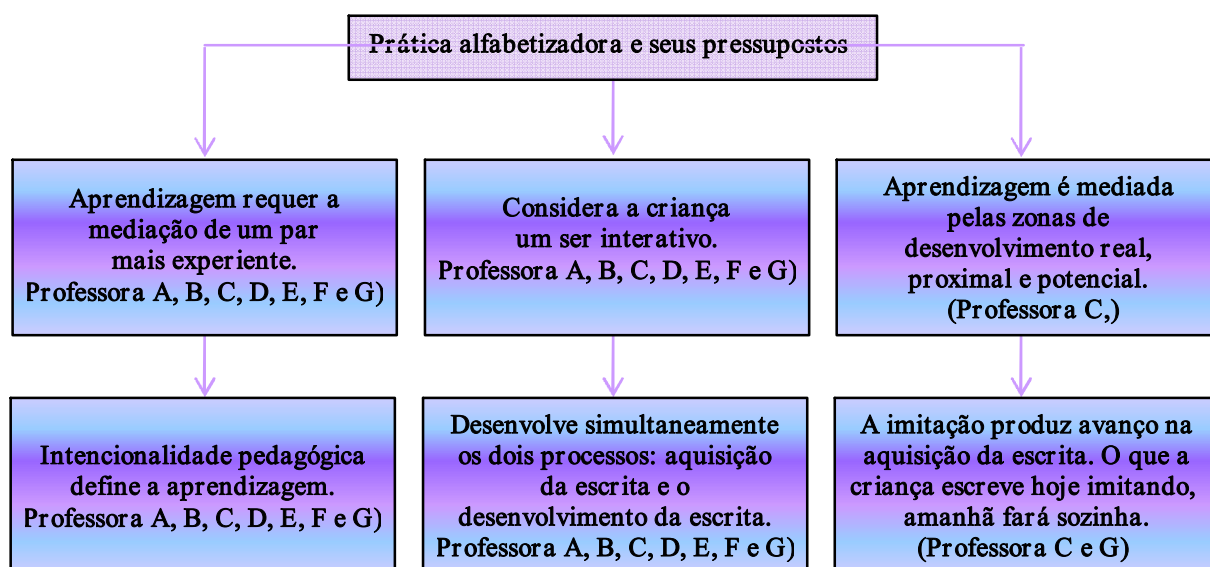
Prática alfabetizadora e seus pressupostos

Aprendizagem requer a mediação de um par mais experiente. Professora A, B, C, D, E, F e G)

Considera a criança um ser interativo. Professora A, B, C, D, E, F e G)

Aprendizagem é mediada pelas zonas de desenvolvimento real, proximal e potencial. (Professora C,)

Intencionalidade pedagógica define a aprendizagem. Professora A, B, C, D, E, F e G)

Desenvolve simultaneamente os dois processos: aquisição da escrita e o desenvolvimento da escrita. Professora A, B, C, D, E, F e G)

A imitação produz avanço na aquisição da escrita. O que a criança escreve hoje imitando, amanhã fará sozinha. (Professora C e G)